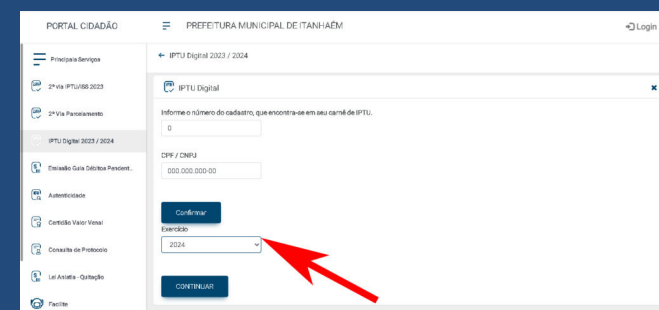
PORTAL CIDADÃO

PREFEITURA MUNICIPAL DE ITANHAÉM

Login

Principais Serviços

2ª via IPTU/ISS 2023

2ª Via Parcelamento

IPTU Digital 2023 / 2024

Emissão Guia Débitos Pendent...

Autenticidade

Certidão Valor Venal

Consulta de Protocolo

Lei Aslatia - Quitação

Facilite

IPTU Digital 2023 / 2024

IPTU Digital

Informe o número do cadastro, que encontra-se em seu carnê de IPTU.

0

CPF / CNPJ

000.000.000-00

Confirmar

Exercício

2024

CONTINUAR